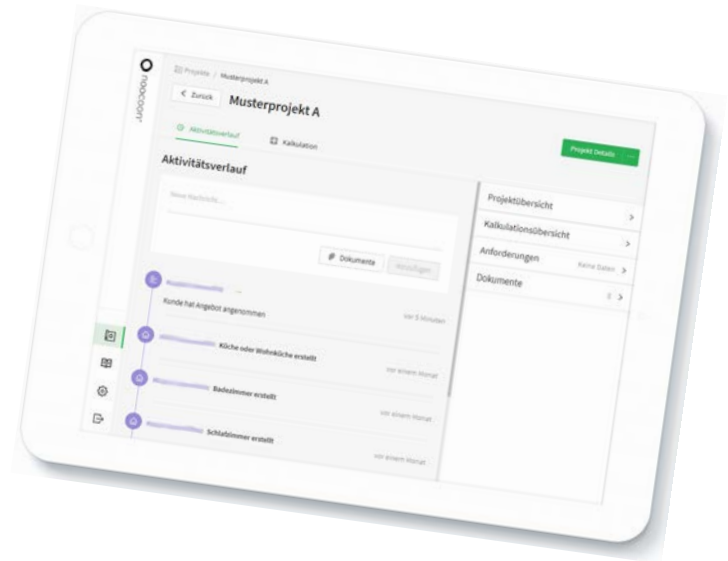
noocoon

Projekte / Musterprojekt A

< Zurück Musterprojekt A

Aktivitätsverlauf Kalkulation

Projekt Details

Aktivitätsverlauf

Neue Nachricht...

Dokumente Hinzufügen

Kunde hat Angebot angenommen

vor 5 Minuten

Küche oder Wohnküche erstellt

vor einem Monat

Badezimmer erstellt

vor einem Monat

Schlafzimmer erstellt

vor einem Monat

Projektübersicht >

Kalkulationsübersicht >

Anforderungen Keine Daten >

Dokumente 0 >